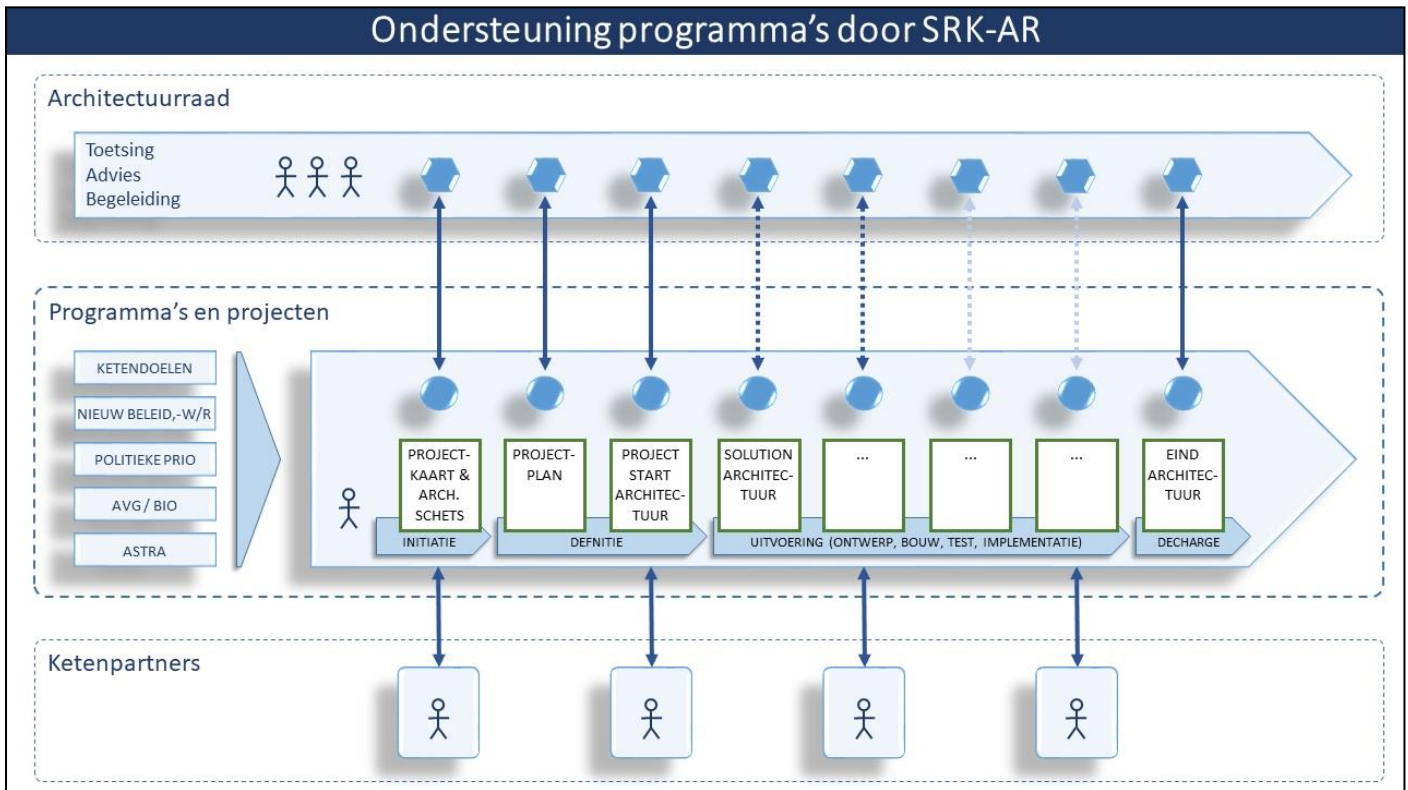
Ondersteuning programma's door SRK-AR

Architectuurraad

Toetsing
Advies
Begeleiding

Programma's en projecten

KETENDOELEN
NIEUW BELEID,-W/R
POLITIEKE PRIO
AVG / BIO
ASTRA

PROJECTKAART & ARCH. SCHETS
PROJECTPLAN
PROJECT START ARCHITECTUUR
SOLUTION ARCHITECTUUR
...
...
...
EIND ARCHITECTUUR

INITIATIE
DEFNITIE
UITVOERING (ONTWERP, BOUW, TEST, IMPLEMENTATIE)
DECHARGE

Ketenpartners